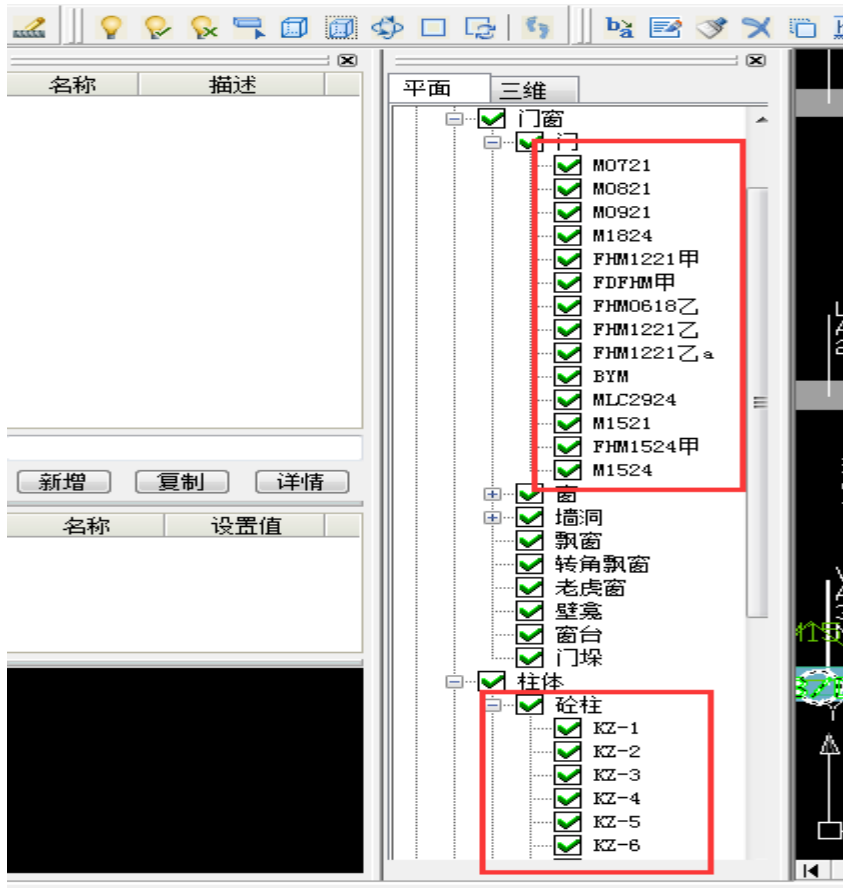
名称 描述

新增 复制 详情

名称 设置值

平面 三维

门窗
门
M0721
M0821
M0921
M1824
FHM1221甲
FDFHM甲
FHM0618乙
FHM1221乙
FHM1221乙a
BYM
MLC2924
M1521
FHM1524甲
M1524
窗
墙洞
飘窗
转角飘窗
老虎窗
壁龛
窗台
门垛
柱体
砼柱
KZ-1
KZ-2
KZ-3
KZ-4
KZ-5
KZ-6